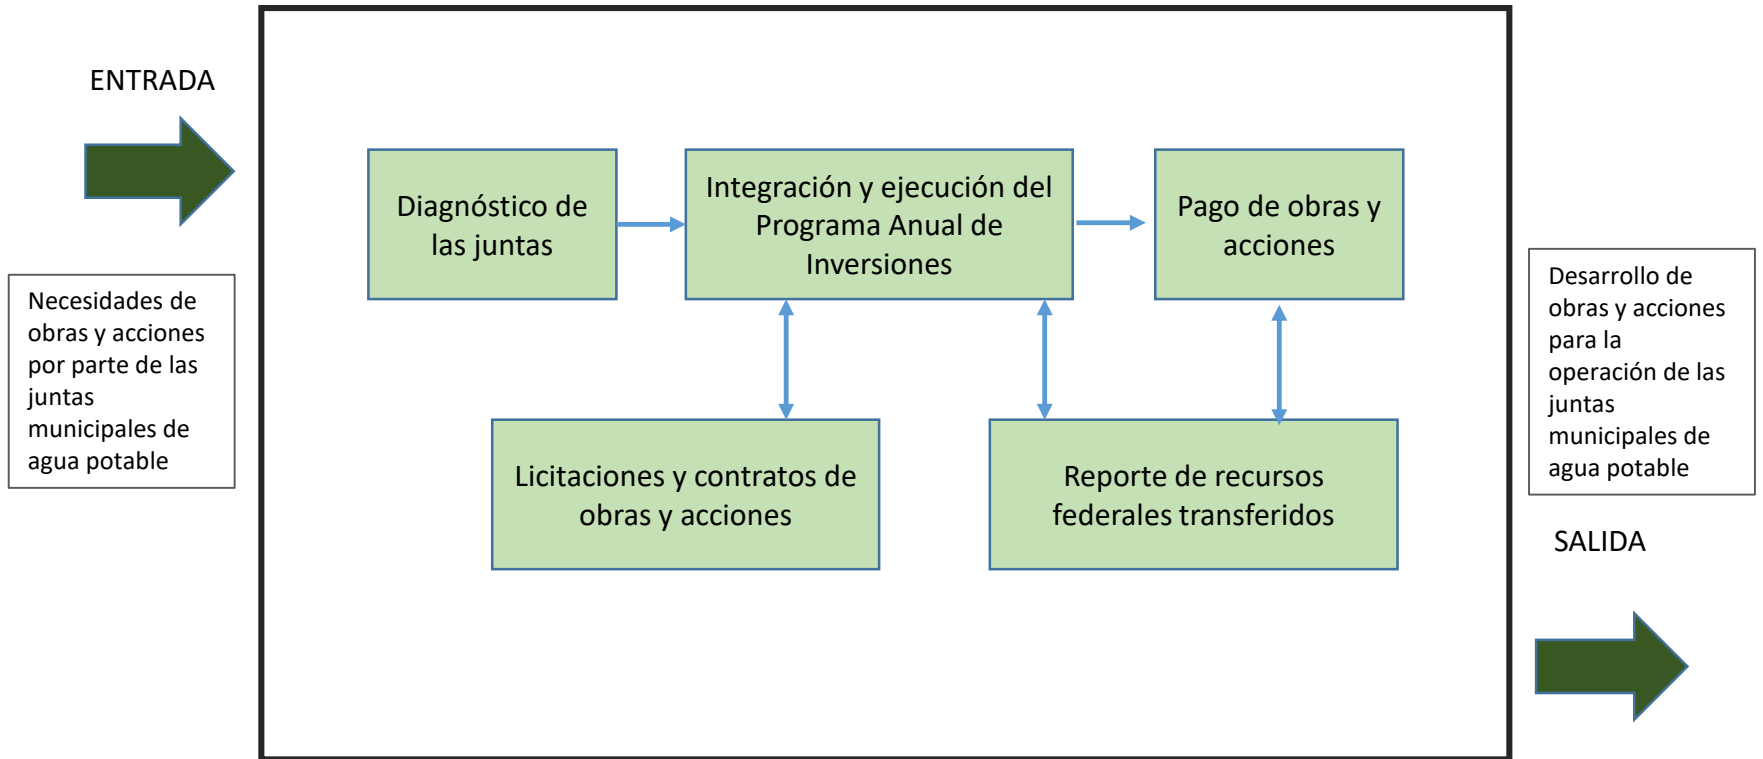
ENTRADA

Necesidades de obras y acciones por parte de las juntas municipales de agua potable

Diagnóstico de las juntas

Integración y ejecución del Programa Anual de Inversiones

Pago de obras y acciones

Licitaciones y contratos de obras y acciones

Reporte de recursos federales transferidos

Desarrollo de obras y acciones para la operación de las juntas municipales de agua potable

SALIDA